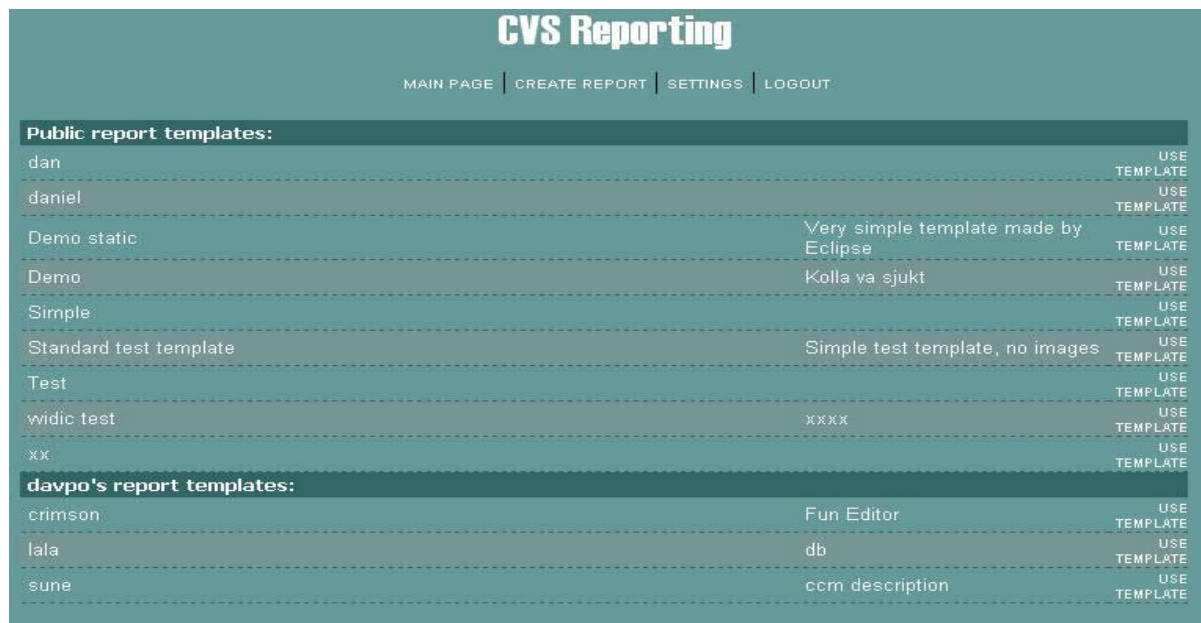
CVS Reporting

MAIN PAGE | CREATE REPORT | SETTINGS | LOGOUT

| Public report templates: | | |
|---|---|---|
| dan | | USE TEMPLATE |
| daniel | | USE TEMPLATE |
| Demo static | Very simple template made by Eclipse | USE TEMPLATE |
| Demo | Kolla va sjukt | USE TEMPLATE |
| Simple | | USE TEMPLATE |
| Standard test template | Simple test template, no images | USE TEMPLATE |
| Test | | USE TEMPLATE |
| widic test | xxxx | USE TEMPLATE |
| xx | | USE TEMPLATE |

| davpo's report templates: | | |
|---|---|---|
| crimson | Fun Editor | USE TEMPLATE |
| lala | db | USE TEMPLATE |
| sune | ccm description | USE TEMPLATE |